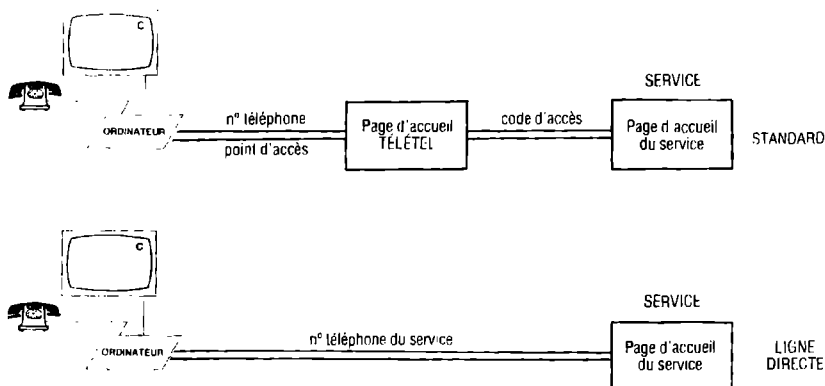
C

ORDINATEUR

n° téléphone

point d'accès

Page d'accueil TÉLÉTEL

code d'accès

SERVICE

Page d'accueil du service

STANDARD

C

ORDINATEUR

n° téléphone du service

SERVICE

Page d'accueil du service

LIGNE DIRECTE